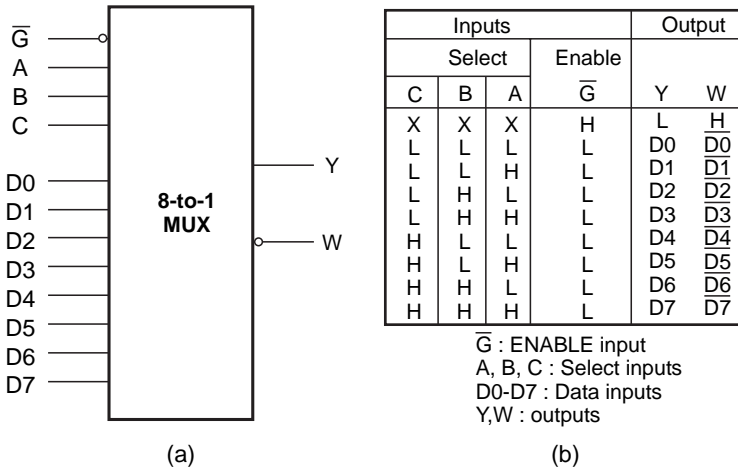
$\overline{G}$
A
B
C
D0
D1
D2
D3
D4
D5
D6
D7

8-to-1
MUX

Y
W

(a)

| Inputs | | | | Output | |
|---|---|---|---|---|---|
| Select | | | Enable | | |
| C | B | A | $\overline{G}$ | Y | W |
| X | X | X | H | L | $\overline{H}$ |
| L | L | L | L | D0 | $\overline{D0}$ |
| L | L | H | L | D1 | $\overline{D1}$ |
| L | H | L | L | D2 | $\overline{D2}$ |
| L | H | H | L | D3 | $\overline{D3}$ |
| H | L | L | L | D4 | $\overline{D4}$ |
| H | L | H | L | D5 | $\overline{D5}$ |
| H | H | L | L | D6 | $\overline{D6}$ |
| H | H | H | L | D7 | $\overline{D7}$ |

$\overline{G}$ : ENABLE input
A, B, C : Select inputs
D0-D7 : Data inputs
Y,W : outputs

(b)